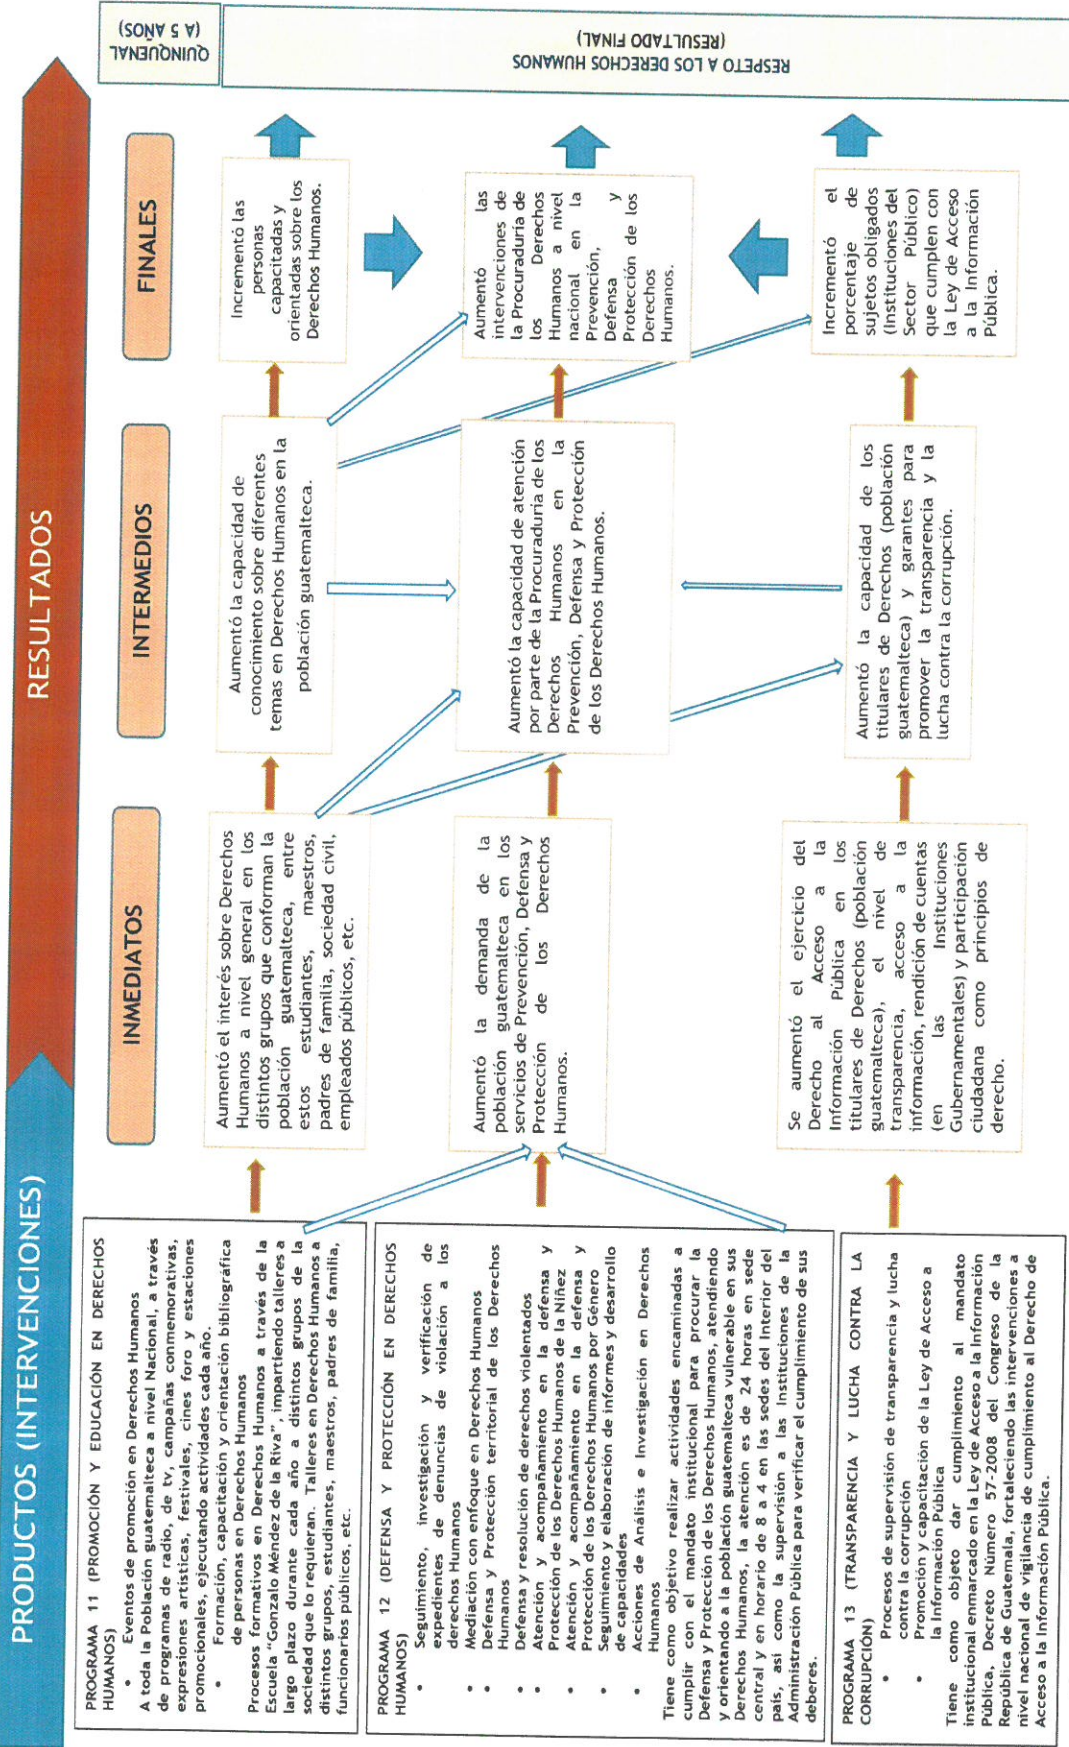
PRODUCTOS (INTERVENCIONES)

RESULTADOS

INMEDIATOS

INTERMEDIOS

FINALES

QUINQUENAL (A 5 AÑOS)

RESPETO A LOS DERECHOS HUMANOS (RESULTADO FINAL)

PROGRAMA 11 (PROMOCIÓN Y EDUCACIÓN EN DERECHOS HUMANOS)
• Eventos de promoción en Derechos Humanos
A toda la Población guatemalteca a nivel Nacional, a través de programas de radio, de tv, campañas conmemorativas, expresiones artísticas, festivales, cines foro y estaciones promocionales, ejecutando actividades cada año.
• Formación, capacitación y orientación bibliográfica de personas en Derechos Humanos
Procesos formativos en Derechos Humanos a través de la Escuela "Gonzalo Méndez de la Riva" impartiendo talleres a largo plazo durante cada año a distintos grupos de la sociedad que lo requieran. Talleres en Derechos Humanos a distintos grupos, estudiantes, maestros, padres de familia, funcionarios públicos, etc.

PROGRAMA 12 (DEFENSA Y PROTECCIÓN EN DERECHOS HUMANOS)
• Seguimiento, investigación y verificación de expedientes de denuncias de violación a los derechos Humanos
• Mediación con enfoque en Derechos Humanos
• Defensa y Protección territorial de los Derechos Humanos
• Defensa y resolución de derechos violentados
• Atención y acompañamiento en la defensa y Protección de los Derechos Humanos de la Niñez
• Atención y acompañamiento en la defensa y Protección de los Derechos Humanos por Género
• Seguimiento y elaboración de informes y desarrollo de capacidades
• Acciones de Análisis e Investigación en Derechos Humanos
Tiene como objetivo realizar actividades encaminadas a cumplir con el mandato institucional para procurar la Defensa y Protección de los Derechos Humanos, atendiendo y orientando a la población guatemalteca vulnerable en sus Derechos Humanos, la atención es de 24 horas en sede central y en horario de 8 a 4 en las sedes del Interior del país, así como la supervisión a las Instituciones de la Administración Pública para verificar el cumplimiento de sus deberes.

PROGRAMA 13 (TRANSPARENCIA Y LUCHA CONTRA LA CORRUPCIÓN)
• Procesos de supervisión de transparencia y lucha contra la corrupción
• Promoción y capacitación de la Ley de Acceso a la Información Pública
Tiene como objeto dar cumplimiento al mandato institucional enmarcado en la Ley de Acceso a la Información Pública, Decreto Número 57-2008 del Congreso de la República de Guatemala, fortaleciendo las intervenciones a nivel nacional de vigilancia de cumplimiento al Derecho de Acceso a la Información Pública.

Aumentó el interés sobre Derechos Humanos a nivel general en los distintos grupos que conforman la población guatemalteca, entre estos estudiantes, maestros, padres de familia, sociedad civil, empleados públicos, etc.

Aumentó la demanda de la población guatemalteca en los servicios de Prevención, Defensa y Protección de los Derechos Humanos.

Se aumentó el ejercicio del Derecho al Acceso a la Información Pública en los titulares de Derechos (población guatemalteca), el nivel de transparencia, acceso a la información, rendición de cuentas (en las Instituciones Gubernamentales) y participación ciudadana como principios de derecho.

Aumentó la capacidad de conocimiento sobre diferentes temas en Derechos Humanos en la población guatemalteca.

Aumentó la capacidad de atención por parte de la Procuraduría de los Derechos Humanos en la Prevención, Defensa y Protección de los Derechos Humanos.

Aumentó la capacidad de los titulares de Derechos (población guatemalteca) y garantes para promover la transparencia y la lucha contra la corrupción.

Incrementó las personas capacitadas y orientadas sobre los Derechos Humanos.

Aumentó las intervenciones de la Procuraduría de los Derechos Humanos a nivel nacional en la Prevención, Defensa y Protección de los Derechos Humanos.

Incrementó el porcentaje de sujetos obligados (Instituciones del Sector Público) que cumplen con la Ley de Acceso a la Información Pública.